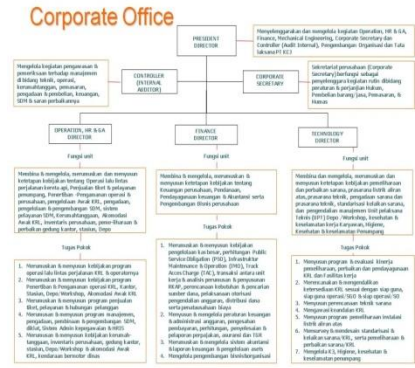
Corporate Office

PRESIDENT DIRECTOR

Mengkoordinasikan dan mengelola kegiatan Operation, HR & GA, Finance, Mechanical Engineering, Corporate Secretary dan Controller (Audit Internal), Pengembangan Organisasi dan Tata Laksana PT KCJ

Mengelola kegiatan pengawasan & pemeriksaan terhadap manajemen di bidang teknik, operasi, keamanan, pelayanan, pengadaan & pemberian, keuangan, SDM & sarana perbaikannya

CONTROLLER (INTERNAL AUDITOR)

CORPORATE SECRETARY

Sekretariat perusahaan (Corporate Secretary) berfungsi sebagai penghubung kegiatan rutin dibidang peraturan & perjanjian hukum, pembelian barang/jasa, pemasaran, & humas

OPERATION, HR & GA DIRECTOR

FINANCE DIRECTOR

TECHNOLOGY DIRECTOR

Fungsi unit

Fungsi unit

Fungsi unit

Membina & mengelola, memantau dan menyusun ketetapan kebijakan tentang operasi lalu lintas perjalanan kereta, api, perjalanan KRL & pelayanan penumpang, pemasaran, pengembangan operasi & pemasaran, pengelolaan aset KRL, pengadaan, pengelolaan & pengembangan SDM, sistem pelayanan SDM, kemahasiswaan, akomodasi awak KRL, inventaris perusahaan, pemeliharaan & perbaikan gedung kantor, stasiun, depo

Membina & mengelola, memantau & menyusun ketetapan kebijakan bidang keuangan perusahaan, pendanaan, pendayagunaan keuangan & akuntansi serta pengembangan bisnis perusahaan

Membina dan mengelola, memantau dan menyusun ketetapan kebijakan pemeliharaan dan perbaikan sarana, prasarana teknik aliran atas, prasarana teknik, pengadaan sarana dan prasarana teknik, standarisasi ketahanan sarana, dan pengendalian manajemen inisit pelaksana teknis (UPT) Depo, Workshop, kesehatan & keselamatan kerja karyawan, higiene, kesehatan & keselamatan penumpang

Tugas Pokok

Tugas Pokok

Tugas Pokok

1. Merumuskan & menyusun kebijakan program operasi lalu lintas perjalanan KRL & operasinya
2. Merumuskan & menyusun kebijakan program pemeliharaan & pengamanan operasi KRL, kantor, stasiun, depo/workshop, akomodasi awak KRL
3. Merumuskan & menyusun program perjalanan KRL, pelayanan & kualitas penumpang
4. Merumuskan & menyusun program manajemen, pengelolaan, pembinaan & pengembangan SDM, diklat, sistem admin kepegawaian & HRIS
5. Merumuskan & menyusun kebijakan kemahasiswaan, inventaris perusahaan, pemeliharaan & perbaikan gedung kantor, stasiun, depo/workshop & akomodasi awak KRL, kendaraan bermotor dinas

1. Merumuskan & menyusun kebijakan pengelolaan keuangan, pembiayaan Public Service Obligation (PSO), Infrastructure Maintenance & Operation (IMO), Track Access Charge (TAC), transaksi antara unit kerja & pusat, pertimbangan & pengawasan RKAP, pemeriksaan kebutuhan & pencairan sumber dana, pelaksanaan otorisasi pengendalian anggaran, distribusi dana serta penyelesaian utang
2. Menyusun & mengelola penataan keuangan & administrasi anggaran, pengelolaan pendapatan, perbiayaan, pengelolaan & pelaporan pengeluaran, asuransi dan TAX
3. Merumuskan & mengelola sistem akuntansi keuangan & pelaporan keuangan
4. Mengelola pengembangan bisnis perusahaan

1. Menyusun program & evaluasi kinerja pemeliharaan, perbaikan dan pendayagunaan KRL dan fasilitas kerja
2. Merencanakan & mengendalikan ketersediaan KRL sesuai dengan siap guna, siap guna operasi (SGO) & siap operasi (SO)
3. Menyusun perencanaan teknik sarana
4. Mengawasi kesiapan KRL
5. Menyusun program pemeliharaan instalasi listrik aliran atas
6. Merumuskan & menentukan standarisasi & ketahanan sarana, KRL, serta pemeliharaan & perbaikan sarana KRL
7. Mengelola K3, Higiene, kesehatan & keselamatan penumpang